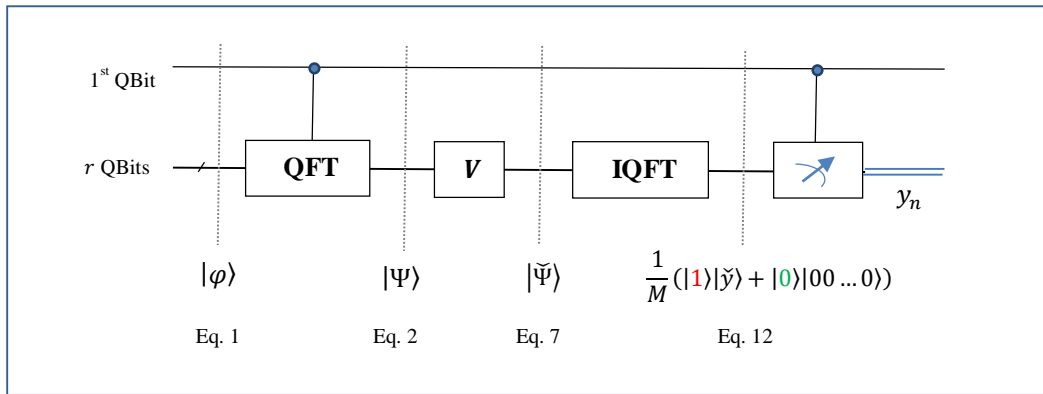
1$^{st}$ QBit

$r$ QBits

QFT

$V$

IQFT

$y_n$

$|\varphi\rangle$

$|\Psi\rangle$

$|\breve{\Psi}\rangle$

$\frac{1}{M}(|1\rangle|\breve{y}\rangle + |0\rangle|00\ldots0\rangle)$

Eq. 1

Eq. 2

Eq. 7

Eq. 12